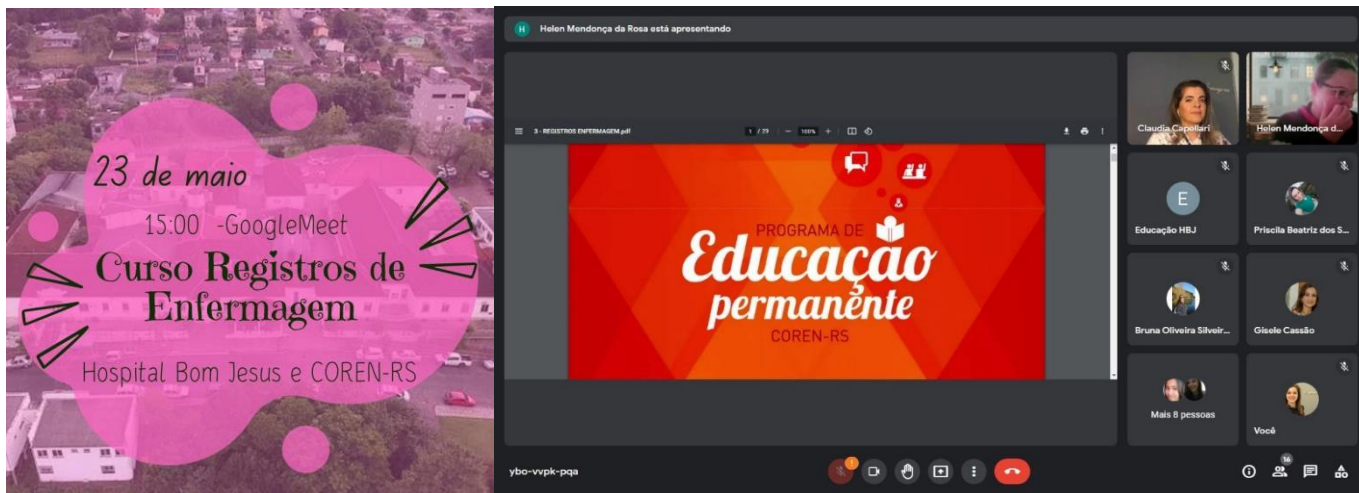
23 de maio

15:00 -GoogleMeet

Curso Registros de Enfermagem

Hospital Bom Jesus e COREN-RS

Helen Mendonça da Rosa está apresentando

3 - REGISTROS ENFERMAGEM.pdf

1 / 29

100%

PROGRAMA DE

Educação permanente

COREN-RS

Claudia Capellari

Helen Mendonça d...

E

Educação HBJ

Priscila Beatriz dos S...

Bruna Oliveira Silveir...

Gisele Cassão

Mais 8 pessoas

Você

ybo-vvpk-pqa

16